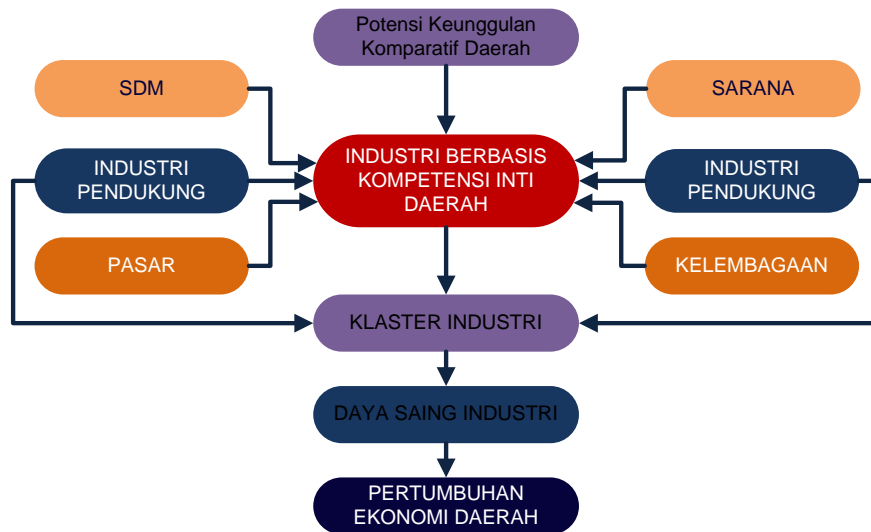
Potensi Keunggulan Komparatif Daerah

SDM

SARANA

INDUSTRI PENDUKUNG

INDUSTRI BERBASIS KOMPETENSI INTI DAERAH

INDUSTRI PENDUKUNG

PASAR

KELEMBAGAAN

KLASTER INDUSTRI

DAYA SAING INDUSTRI

PERTUMBUHAN EKONOMI DAERAH